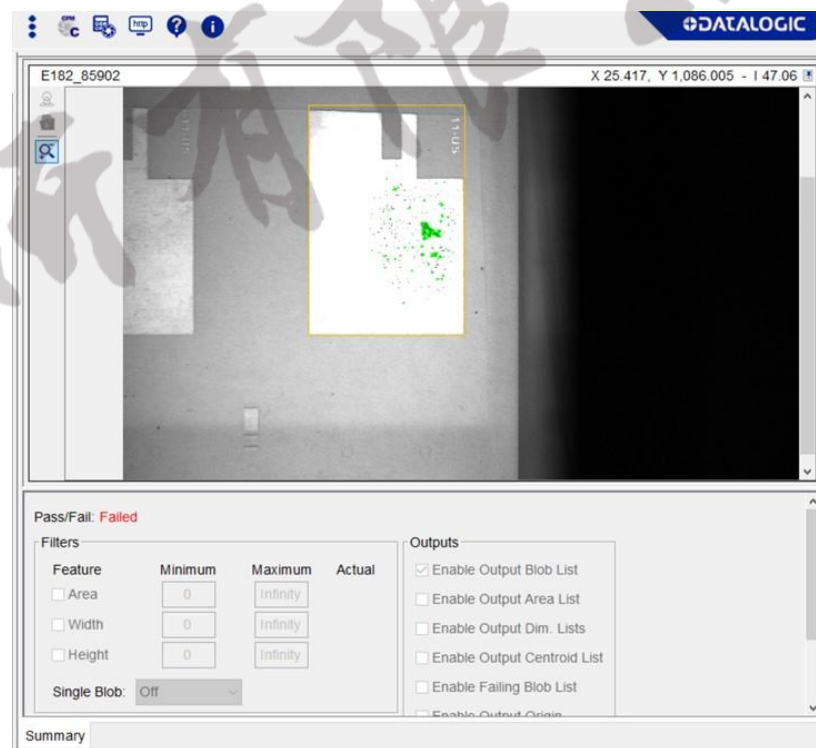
DATALOGIC

E182_85902

X 25.417, Y 1,086.005 - I 47.06

Pass/Fail: Failed

Filters

| Feature | Minimum | Maximum | Actual |
|---|---|---|---|
| Area | 0 | Infinity | |
| Width | 0 | Infinity | |
| Height | 0 | Infinity | |

Single Blob: Off

Outputs

Enable Output Blob List
Enable Output Area List
Enable Output Dim. Lists
Enable Output Centroid List
Enable Failing Blob List
Enable Output Origin

Summary